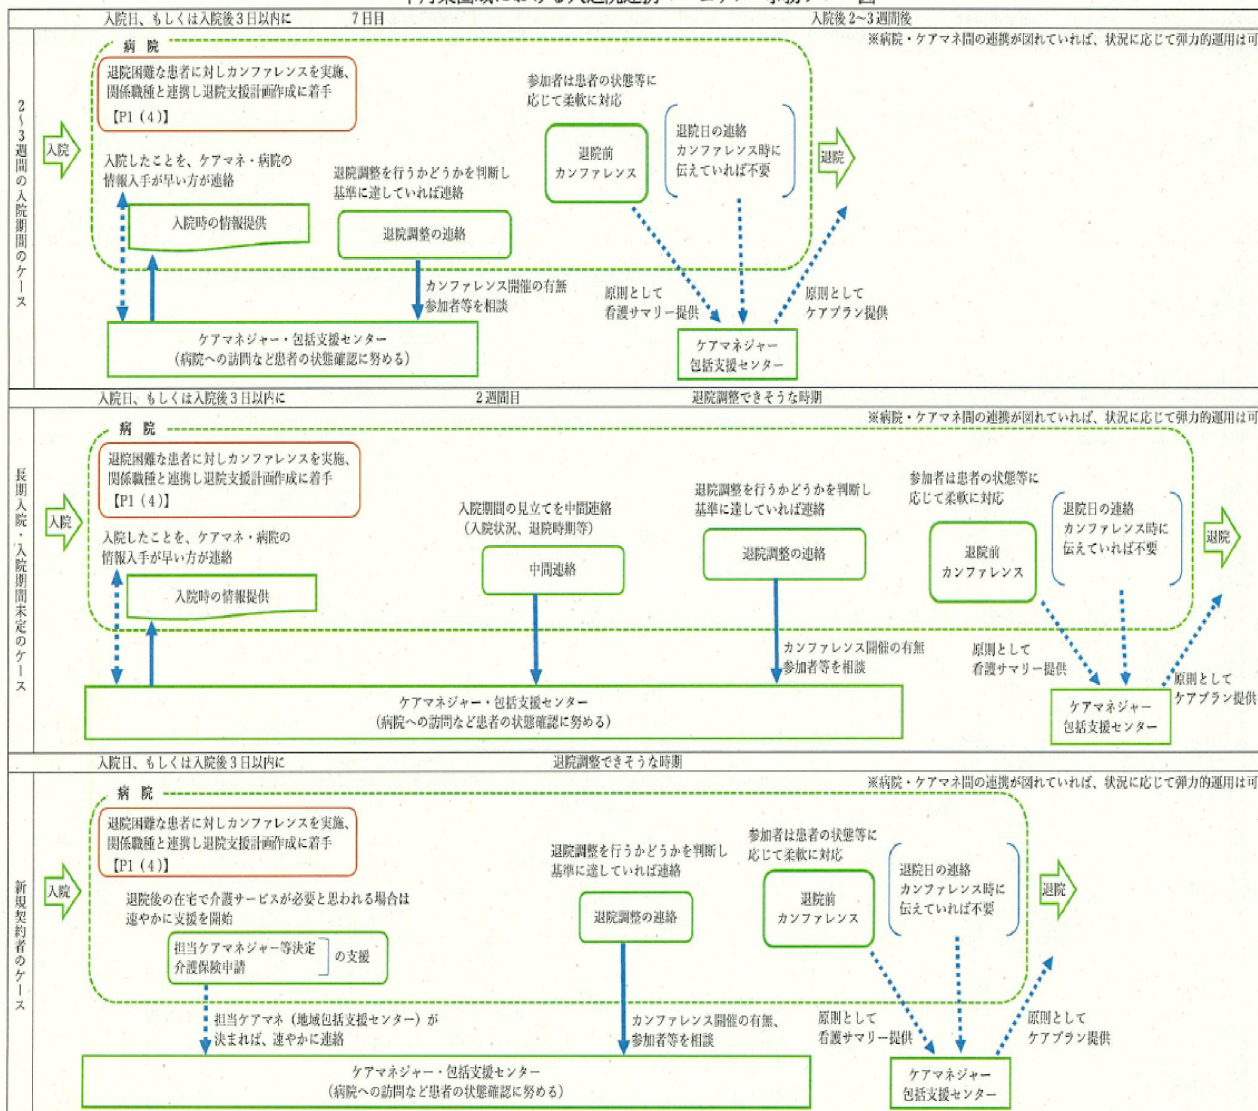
入院日、もしくは入院後３日以内に　７日目　入院後２~３週間後

※病院・ケアマネ間の連携が図れていれば、状況に応じて弾力的運用は可

２~３週間の入院期間のケース

病院

入院

退院困難な患者に対しカンファレンスを実施、関係職種と連携し退院支援計画作成に着手【P1（4）】

参加者は患者の状態等に応じて柔軟に対応

入院したことを、ケアマネ・病院の情報入手が早い方が連絡

退院調整を行うかどうかを判断し基準に達していれば連絡

退院前カンファレンス

退院日の連絡 カンファレンス時に伝えていれば不要

退院

入院時の情報提供

退院調整の連絡

カンファレンス開催の有無参加者等を相談

原則として看護サマリー提供

原則としてケアプラン提供

ケアマネジャー・包括支援センター（病院への訪問など患者の状態確認に努める）

ケアマネジャー・包括支援センター

入院日、もしくは入院後３日以内に　２週間目　退院調整できそうな時期

※病院・ケアマネ間の連携が図れていれば、状況に応じて弾力的運用は可

長期入院・入院期間未定のケース

病院

入院

退院困難な患者に対しカンファレンスを実施、関係職種と連携し退院支援計画作成に着手【P1（4）】

入院期間の見立てを中間連絡（入院状況、退院時期等）

退院調整を行うかどうかを判断し基準に達していれば連絡

参加者は患者の状態等に応じて柔軟に対応

入院したことを、ケアマネ・病院の情報入手が早い方が連絡

中間連絡

退院調整の連絡

退院前カンファレンス

退院日の連絡 カンファレンス時に伝えていれば不要

退院

入院時の情報提供

カンファレンス開催の有無参加者等を相談

原則として看護サマリー提供

原則としてケアプラン提供

ケアマネジャー・包括支援センター（病院への訪問など患者の状態確認に努める）

ケアマネジャー・包括支援センター

入院日、もしくは入院後３日以内に　退院調整できそうな時期

※病院・ケアマネ間の連携が図れていれば、状況に応じて弾力的運用は可

新規契約者のケース

病院

入院

退院困難な患者に対しカンファレンスを実施、関係職種と連携し退院支援計画作成に着手【P1（4）】

退院調整を行うかどうかを判断し基準に達していれば連絡

参加者は患者の状態等に応じて柔軟に対応

退院後の在宅で介護サービスが必要と思われる場合は速やかに支援を開始

退院前カンファレンス

退院日の連絡 カンファレンス時に伝えていれば不要

退院

退院調整の連絡

担当ケアマネジャー等決定 介護保険申請 の支援

担当ケアマネ（地域包括支援センター）が決まれば、速やかに連絡

カンファレンス開催の有無、参加者等を相談

原則として看護サマリー提供

原則としてケアプラン提供

ケアマネジャー・包括支援センター（病院への訪問など患者の状態確認に努める）

ケアマネジャー・包括支援センター